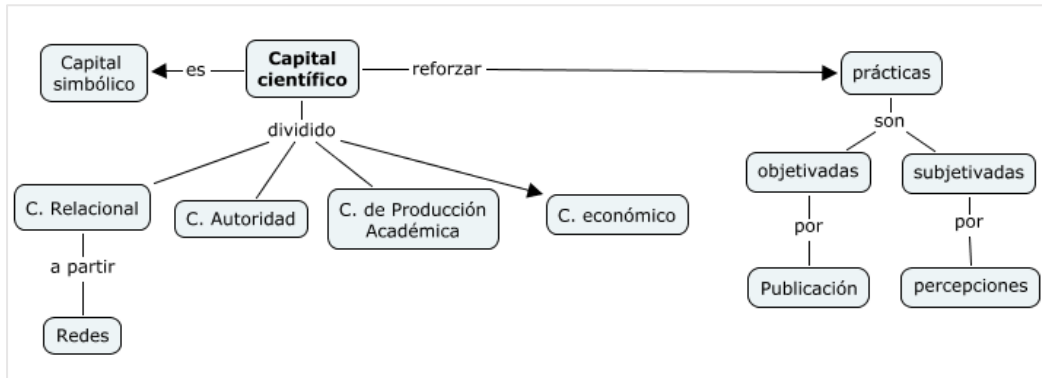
Capital simbólico

es

Capital científico

reforzar

prácticas

son

objetivadas

subjetivadas

por

por

Publicación

percepciones

dividido

C. Relacional

C. Autoridad

C. de Producción Académica

C. económico

a partir

Redes